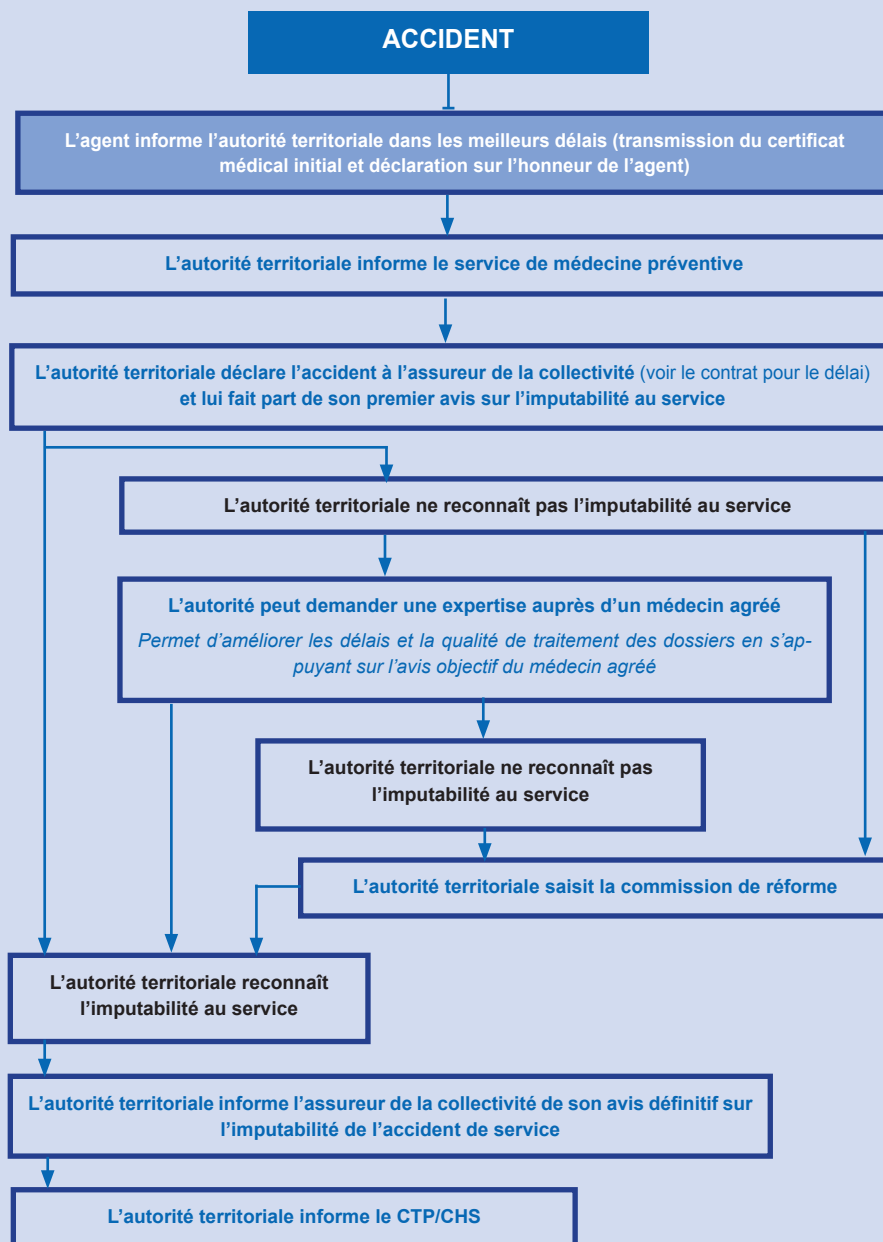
ACCIDENT

L'agent informe l'autorité territoriale dans les meilleurs délais (transmission du certificat médical initial et déclaration sur l'honneur de l'agent)

L'autorité territoriale informe le service de médecine préventive

L'autorité territoriale déclare l'accident à l'assureur de la collectivité (voir le contrat pour le délai) et lui fait part de son premier avis sur l'imputabilité au service

L'autorité territoriale ne reconnaît pas l'imputabilité au service

L'autorité peut demander une expertise auprès d'un médecin agréé

Permet d'améliorer les délais et la qualité de traitement des dossiers en s'appuyant sur l'avis objectif du médecin agréé

L'autorité territoriale ne reconnaît pas l'imputabilité au service

L'autorité territoriale saisit la commission de réforme

L'autorité territoriale reconnaît l'imputabilité au service

L'autorité territoriale informe l'assureur de la collectivité de son avis définitif sur l'imputabilité de l'accident de service

L'autorité territoriale informe le CTP/CHS